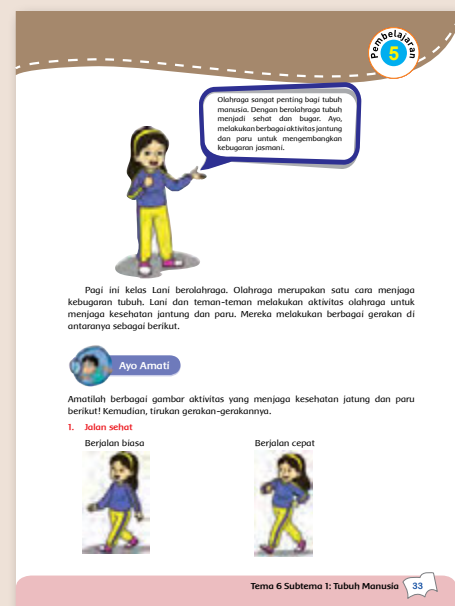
Pembelajaran 5

Olahraga sangat penting bagi tubuh manusia. Dengan berolahraga tubuh menjadi sehat dan bugar. Ayo, melakukan berbagai aktivitas jantung dan paru untuk mengembangkan kebugaran jasmani.

Pagi ini kelas Lani berolahraga. Olahraga merupakan satu cara menjaga kebugaran tubuh. Lani dan teman-teman melakukan aktivitas olahraga untuk menjaga kesehatan jantung dan paru. Mereka melakukan berbagai gerakan di antaranya sebagai berikut.

Ayo Amati

Amatilah berbagai gambar aktivitas yang menjaga kesehatan jatung dan paru berikut! Kemudian, tirukan gerakan-gerakannya.

1. Jalan sehat

Berjalan biasa

Berjalan cepat

Tema 6 Subtema 1: Tubuh Manusia 33